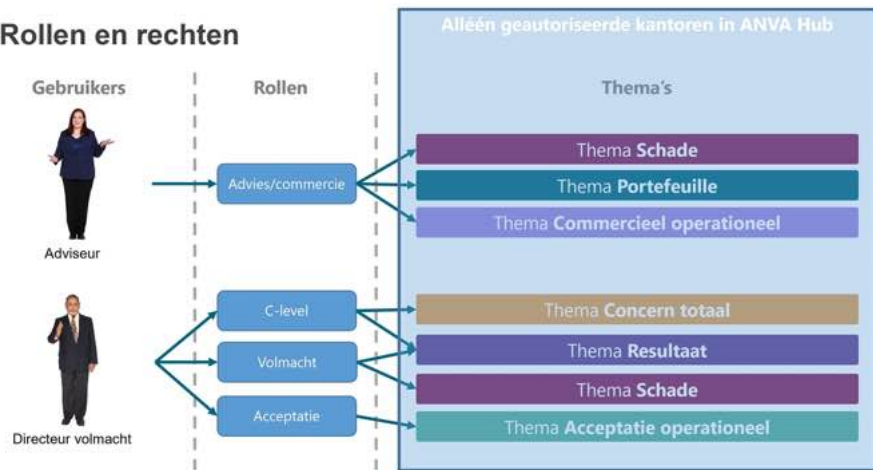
Rollen en rechten

Alléén geautoriseerde kantoren in ANVA Hub

Gebruikers

Rollen

Thema's

Adviseur

Advies/commercie

Thema **Schade**

Thema **Portefeuille**

Thema **Commercieel operationeel**

Directeur volmacht

C-level

Volmacht

Acceptatie

Thema **Concern totaal**

Thema **Resultaat**

Thema **Schade**

Thema **Acceptatie operationeel**